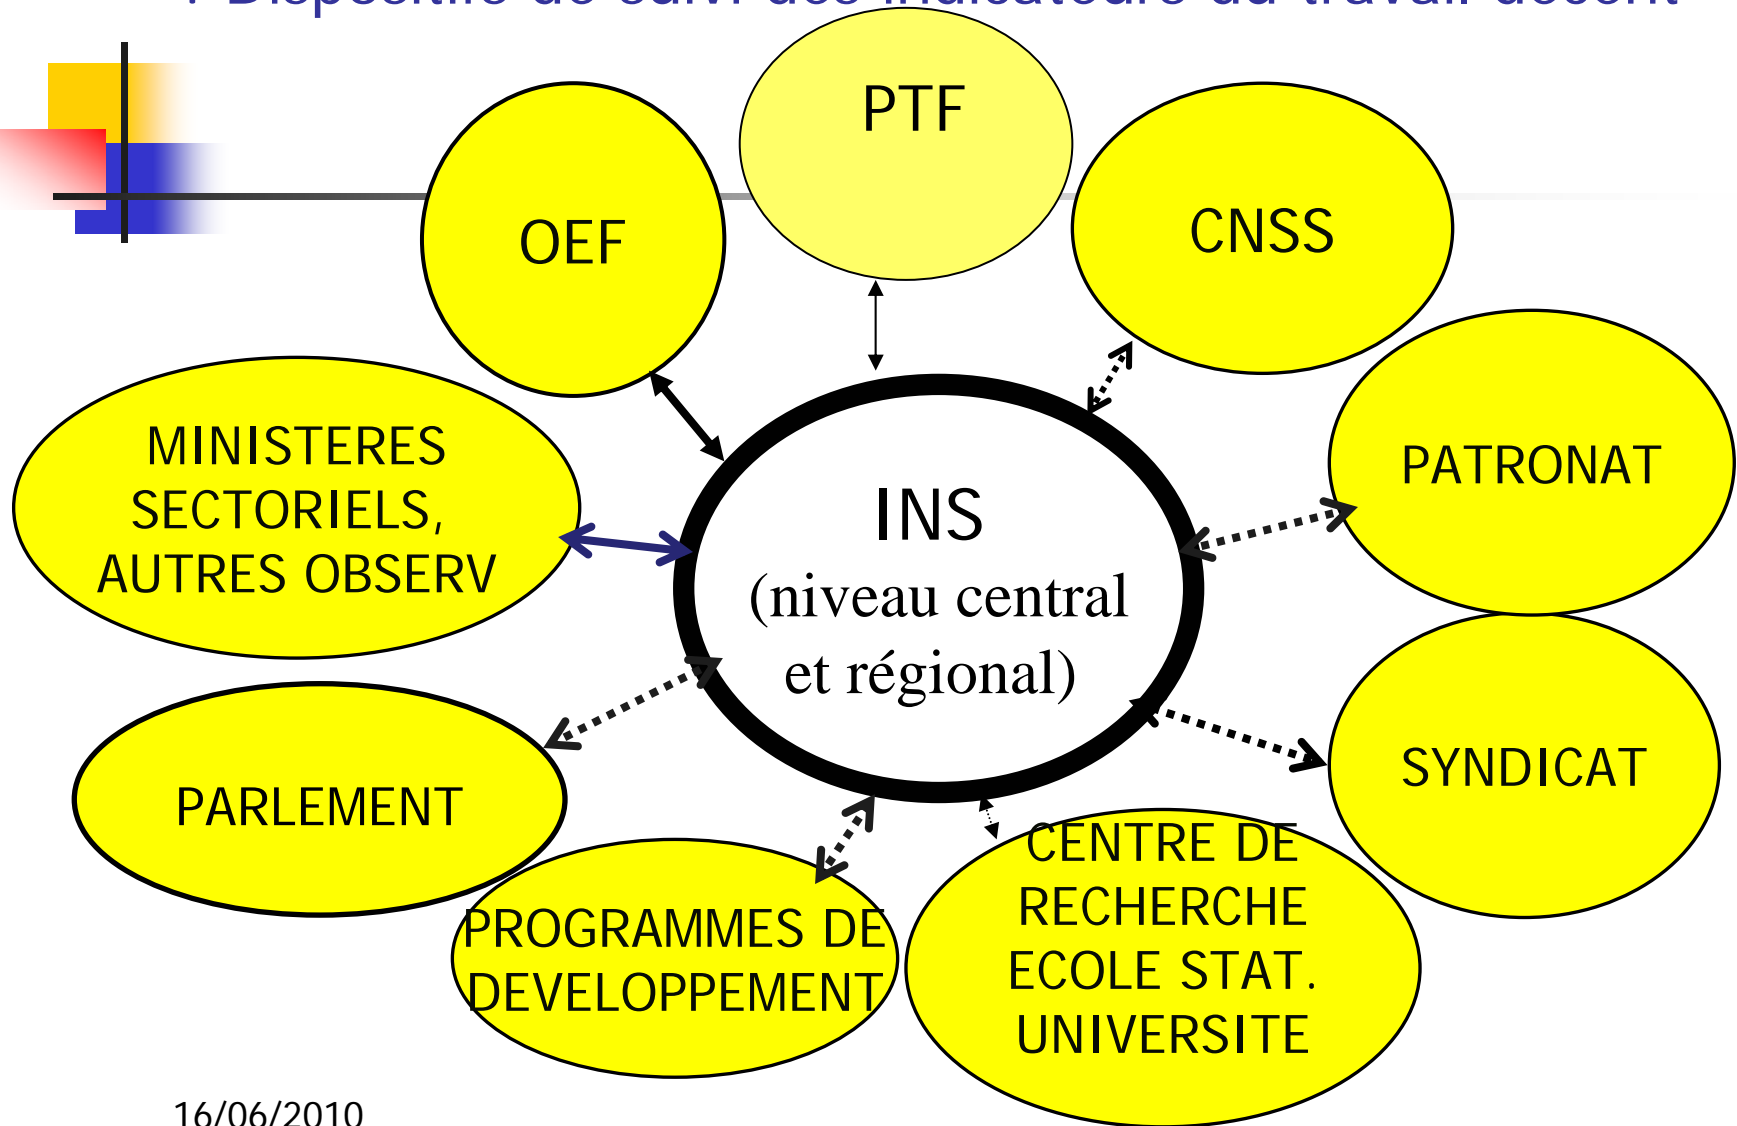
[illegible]

PTF

OEF

CNSS

MINISTERES SECTORIELS, AUTRES OBSERV

INS
(niveau central et régional)

PATRONAT

PARLEMENT

SYNDICAT

PROGRAMMES DE DEVELOPPEMENT

CENTRE DE RECHERCHE ECOLE STAT. UNIVERSITE

16/06/2010